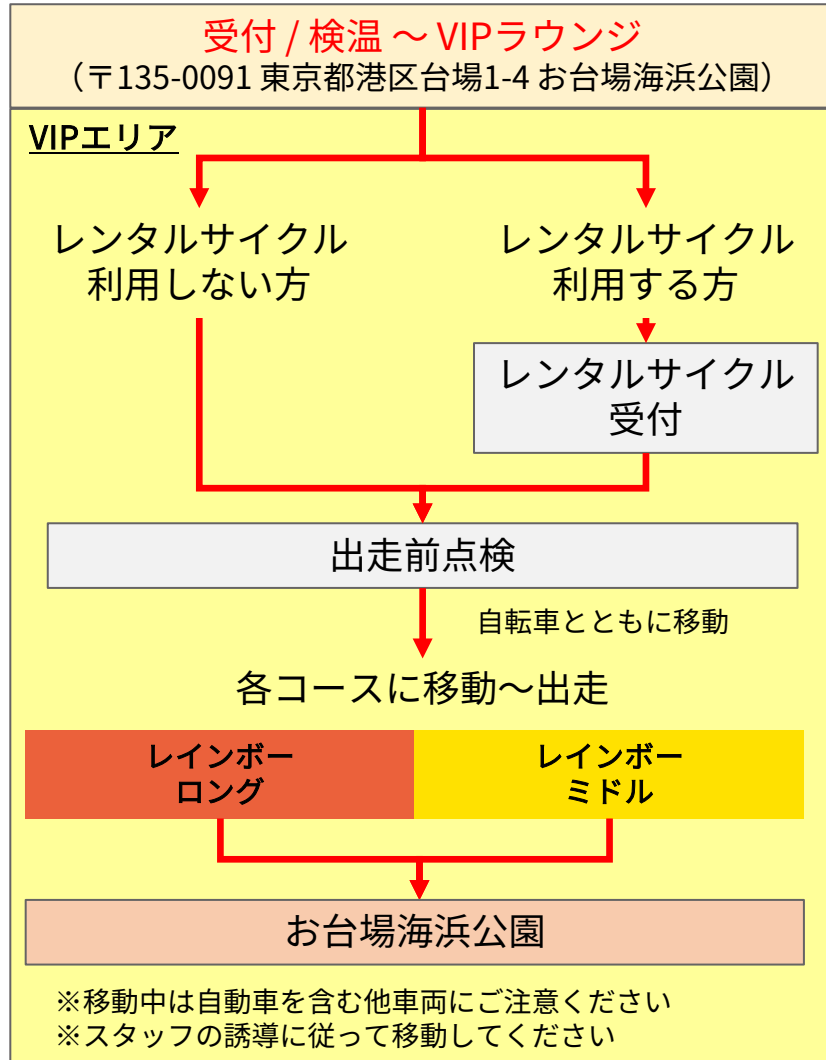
受付 / 検温 ～ VIPラウンジ
（〒135-0091 東京都港区台場1-4 お台場海浜公園）

VIPエリア

レンタルサイクル
利用しない方

レンタルサイクル
利用する方

レンタルサイクル
受付

出走前点検

自転車とともに移動

各コースに移動～出走

レインボー
ロング

レインボー
ミドル

お台場海浜公園

※移動中は自動車を含む他車両にご注意ください
※スタッフの誘導に従って移動してください